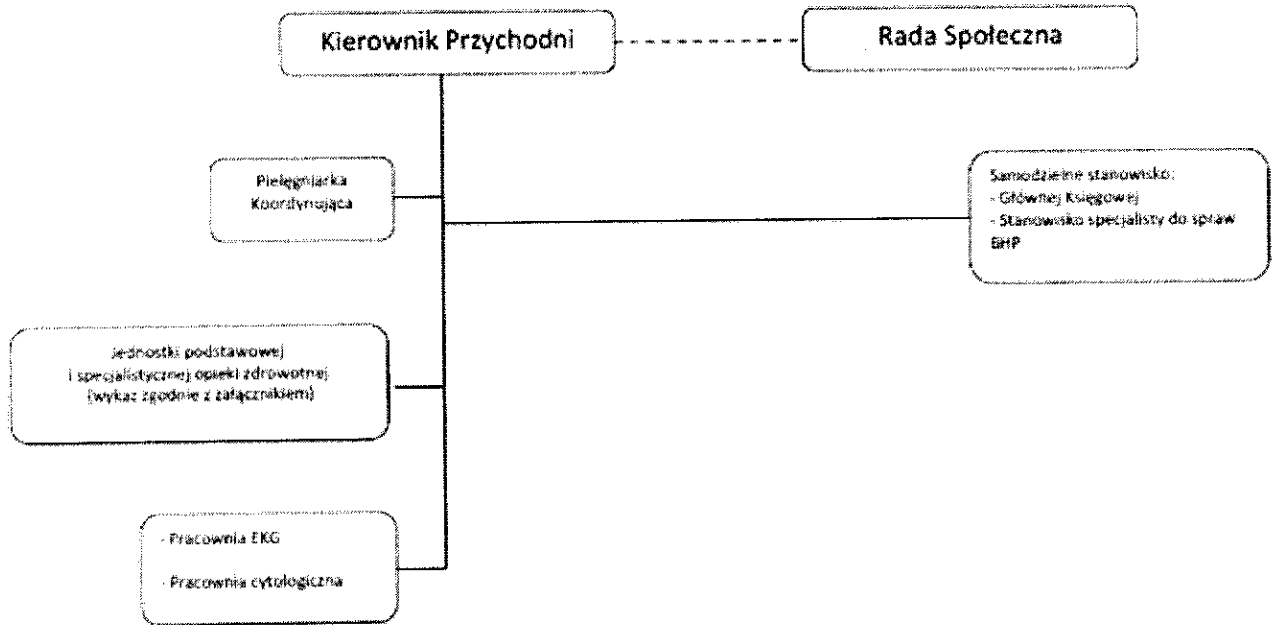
Kierownik Przychodni

Rada Społeczna

Pielęgniarka Koordynująca

Samodzielne stanowisko:
- Głównej Księgowej
- Stanowisko specjalisty do spraw BHP

Jednostki podstawowej i specjalistycznej opieki zdrowotnej (wykaz zgodnie z załącznikiem)

- Pracownia EKG
- Pracownia cytologiczna